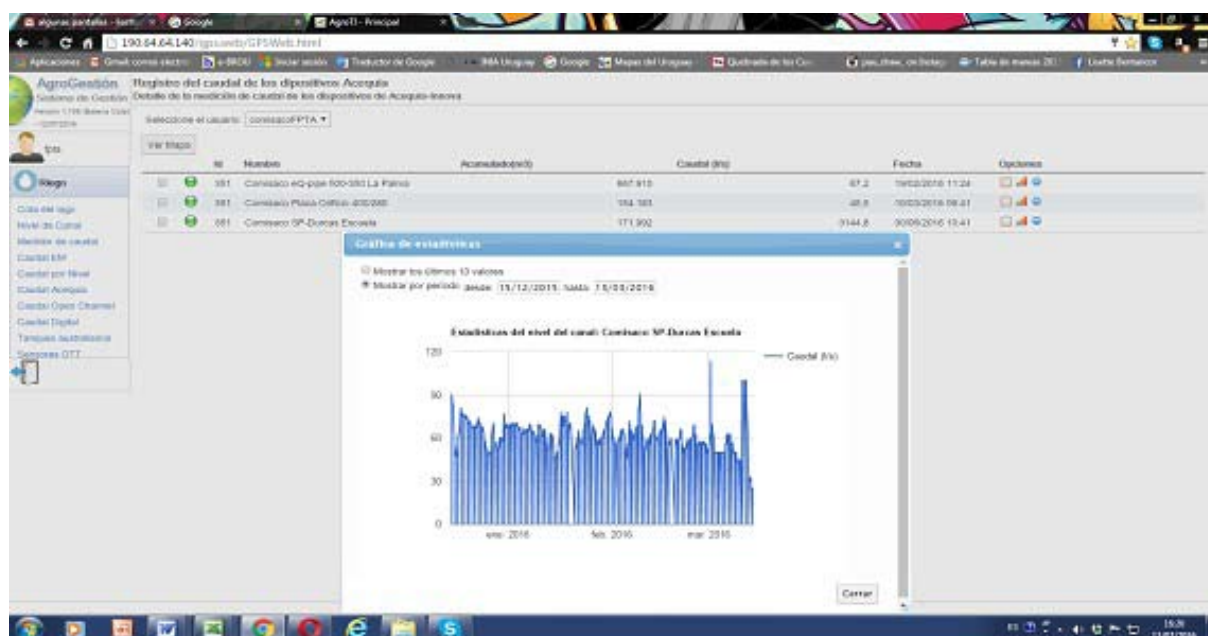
algunas pantallas - Soft | Google | AgroTI - Principal

190.64.64.140/sgauweb/GPSWeb.html

Aplicaciones | Gmail correo electr. | e-BROU | Iniciar sesión | Traductor de Google | INIA Uruguay | Google | Mapas del Uruguay | Quebrada de los Cu | Tabla de mareas 20

AgroGestión Sistema de Gestión

Registro del caudal de los dispositivos Acequia

Detalle de la medición de caudal de los dispositivos de Acequia-Inavva

Seleccione el usuario: comisacoFPTA

fpta

Ver Mapa

Riego

Cota del lago
Nivel de Canal
Medidor de caudal
Caudal EM
Caudal por Nivel
Caudal Acequia
Caudal Open Channel
Caudal Digital
Tanques australianos
Sensores DTT

| | | Id | Nombre | Acumulado(m3) | Caudal (l/s) | Fecha | Opciones |
|---|---|---|---|---|---|---|---|
| | | 381 | Comisaco eQ-pipe-500-380 La Palma | 867.915 | 67.2 | 19/02/2016 11:24 | |
| | | 381 | Comisaco Plaza Orificio 400/300 | 154.181 | 48.8 | 10/03/2016 08:41 | |
| | | 381 | Comisaco SP-Duraas Escuela | 171.902 | 3144.8 | 30/09/2016 10:41 | |

Gráfica de estadísticas

Mostrar los últimos 10 valores
Mostrar por período desde 15/12/2015 hasta 15/03/2016

Estadísticas del nivel del canal: Comisaco SP-Duraas Escuela

Caudal (l/s)

120
90
60
30
0

ene. 2016
feb. 2016
mar. 2016

Cerrar